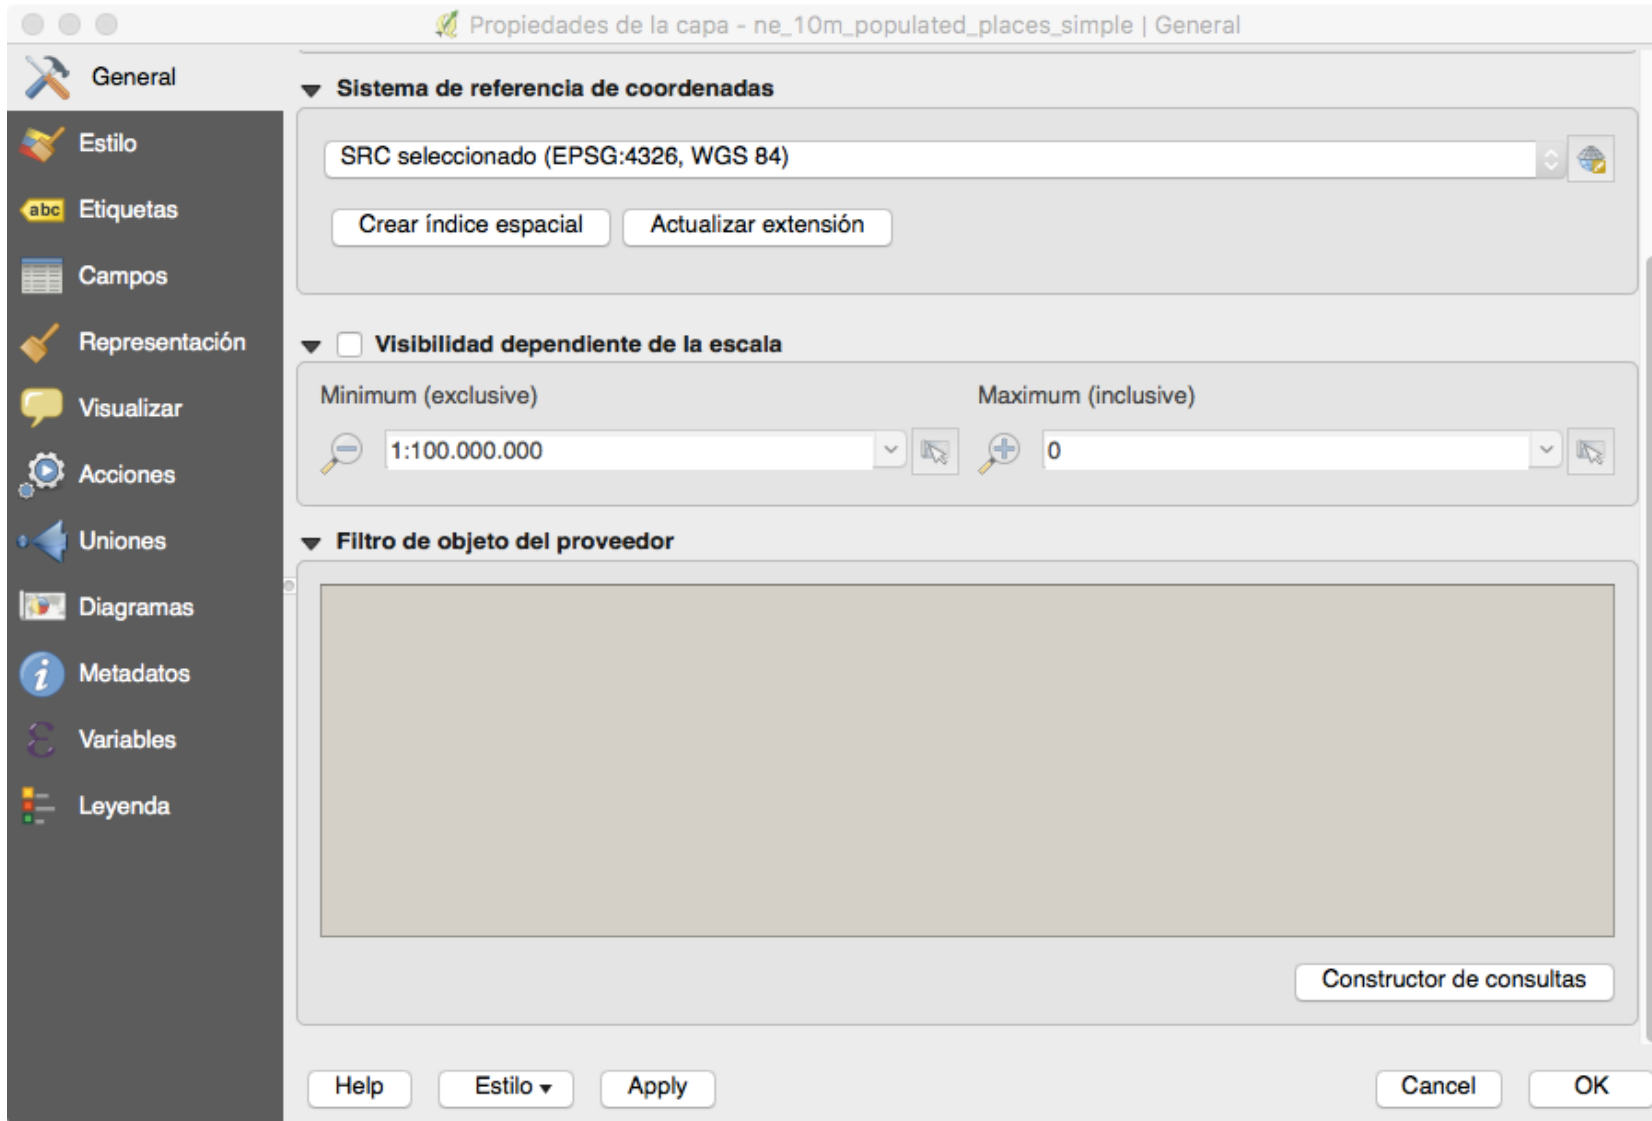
Propiedades de la capa - ne_10m_populated_places_simple | General

General
Estilo
abc Etiquetas
Campos
Representación
Visualizar
Acciones
Uniones
Diagramas
Metadatos
Variables
Leyenda

Sistema de referencia de coordenadas

SRC seleccionado (EPSG:4326, WGS 84)

Crear índice espacial
Actualizar extensión

Visibilidad dependiente de la escala

Minimum (exclusive)
Maximum (inclusive)

1:100.000.000
0

Filtro de objeto del proveedor

Constructor de consultas

Help
Estilo
Apply
Cancel
OK